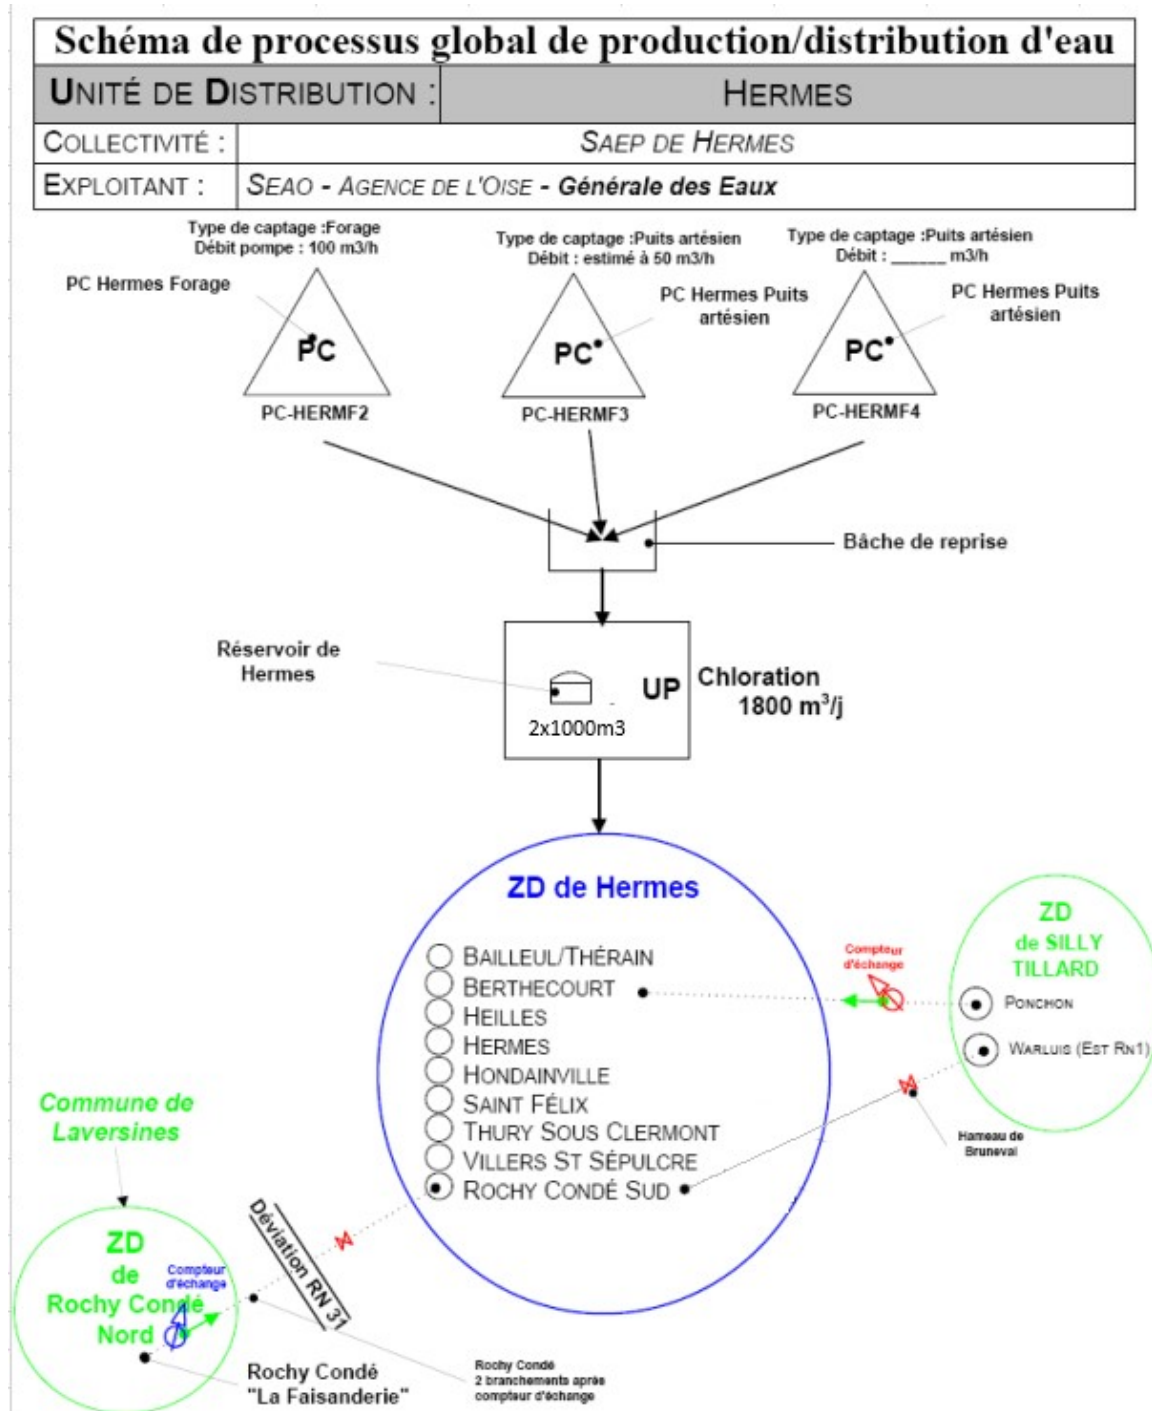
Schéma de processus global de production/distribution d'eau

| UNITÉ DE DISTRIBUTION : | HERMES |
|---|---|
| COLLECTIVITÉ : | SAEP DE HERMES |
| EXPLOITANT : | SEAO - AGENCE DE L'OISE - Générale des Eaux |

Type de captage :Forage
Débit pompe : 100 m3/h

PC Hermes Forage

PC

PC-HERMF2

Type de captage :Puits artésien
Débit : estimé à 50 m3/h

PC Hermes Puits artésien

PC

PC-HERMF3

Type de captage :Puits artésien
Débit : ______ m3/h

PC Hermes Puits artésien

PC

PC-HERMF4

Bâche de reprise

Réservoir de Hermes

UP

2x1000m3

Chloration
1800 m$^3$/j

ZD de Hermes

BAILLEUL/THÉRAIN
BERTHECOURT
HEILLES
HERMES
HONDAINVILLE
SAINT FÉLIX
THURY SOUS CLERMONT
VILLERS ST SÉPULCRE
ROCHY CONDÉ SUD

Compteur d'échange

ZD de SILLY TILLARD

PONCHON
WARLUIS (EST RN1)

Hameau de Bruneval

Commune de Laversines

ZD de Rochy Condé Nord

Compteur d'échange

Déviation RN 31

Rochy Condé "La Faisanderie"

Rochy Condé
2 branchements après compteur d'échange